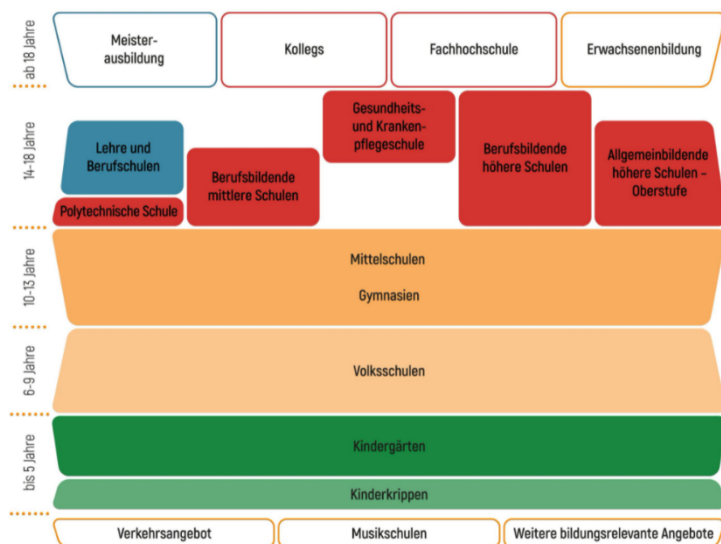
ab 18 Jahre

Meisterausbildung

Kollegs

Fachhochschule

Erwachsenenbildung

14-18 Jahre

Lehre und Berufschulen

Polytechnische Schule

Berufsbildende mittlere Schulen

Gesundheits- und Krankenpflegeschule

Berufsbildende höhere Schulen

Allgemeinbildende höhere Schulen – Oberstufe

10-13 Jahre

Mittelschulen

Gymnasien

6-9 Jahre

Volksschulen

bis 5 Jahre

Kindergärten

Kinderkrippen

Verkehrsangebot

Musikschulen

Weitere bildungsrelevante Angebote